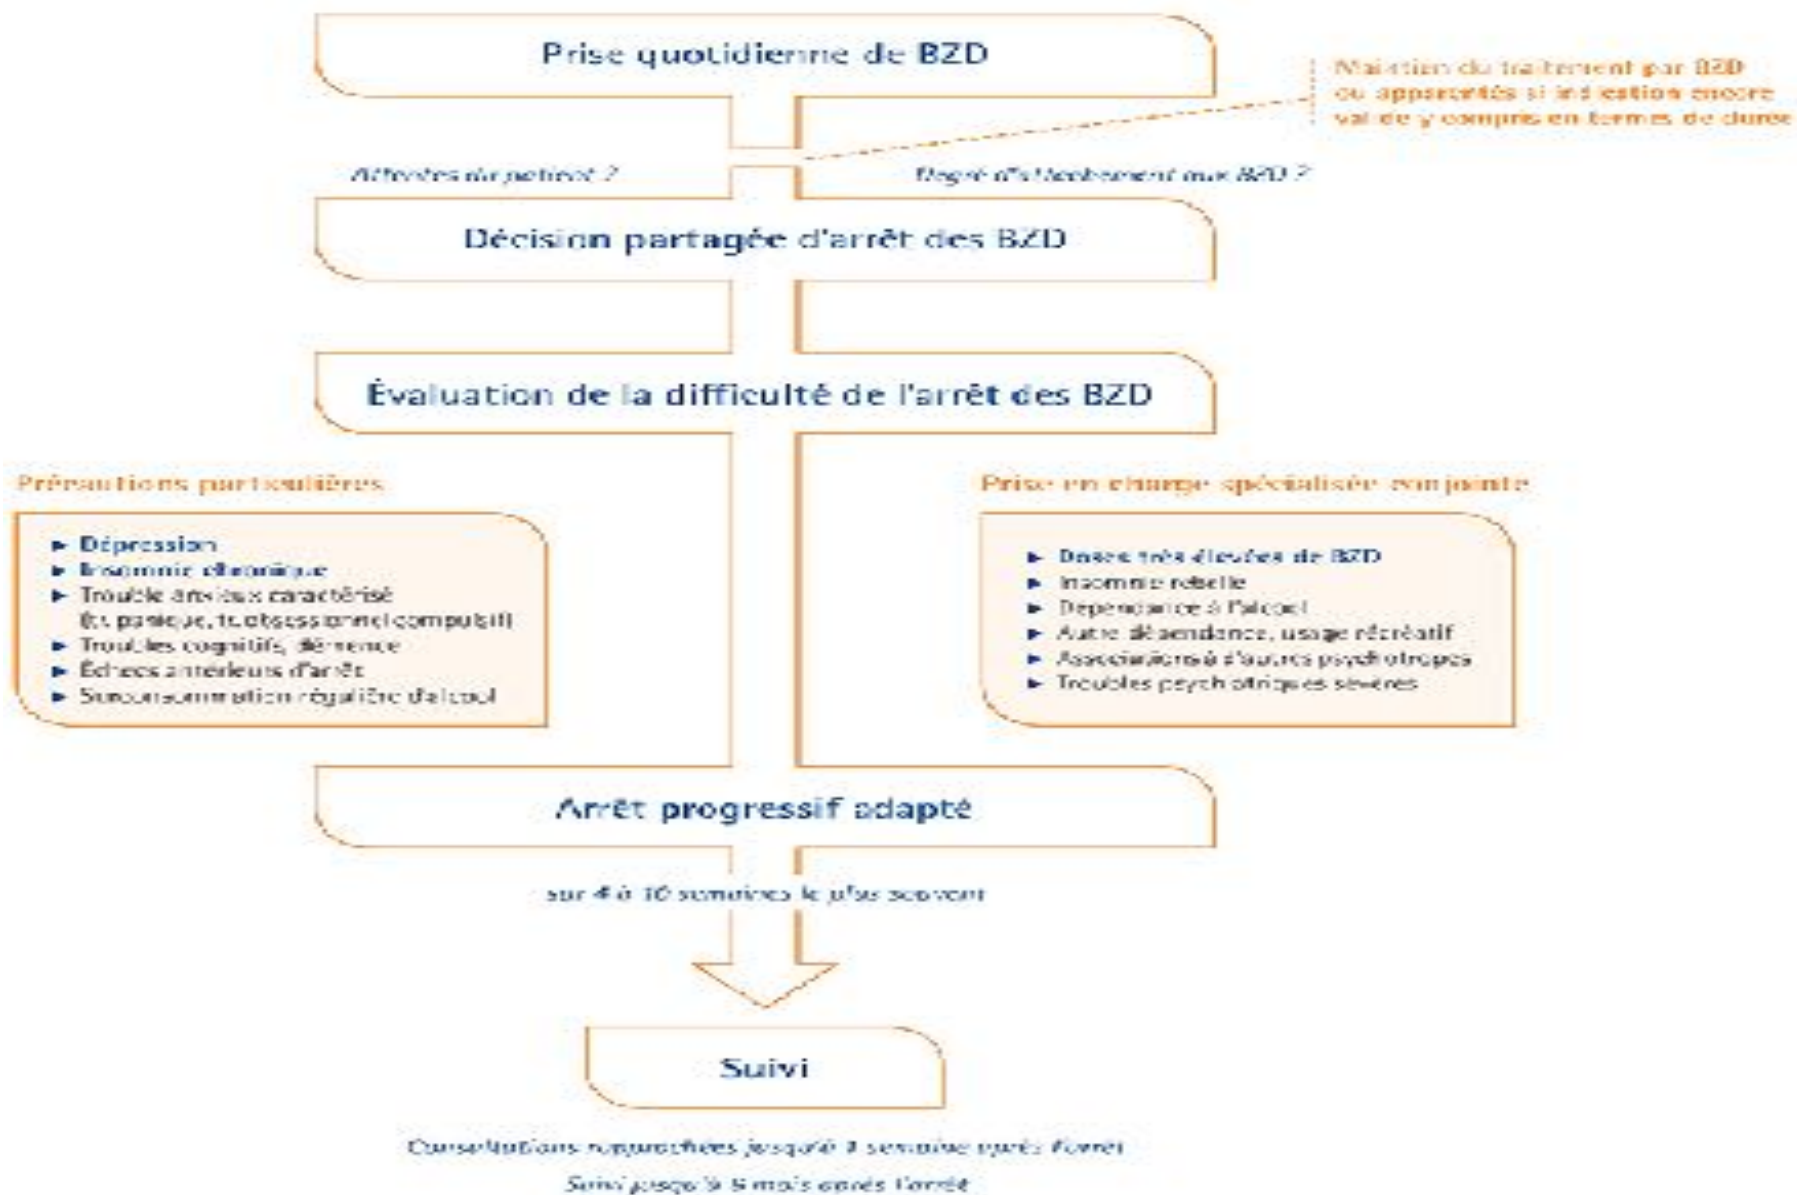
Prise quotidienne de BZD

Maintien du traitement par BZD ou apparentés si indication encore valide y compris en termes de durée

Attentes du patient ?

Degré d'attachement aux BZD ?

Décision partagée d'arrêt des BZD

Évaluation de la difficulté de l'arrêt des BZD

Précautions particulières

► Dépression
► Insomnie chronique
► Trouble anxieux caractérisé (tr. panique, tr. obsessionnel compulsif)
► Troubles cognitifs, démence
► Échecs antérieurs d'arrêt
► Surconsommation régulière d'alcool

Prise en charge spécialisée conjointe

► Doses très élevées de BZD
► Insomnie rebelle
► Dépendance à l'alcool
► Autre dépendance, usage récréatif
► Associations à d'autres psychotropes
► Troubles psychiatriques sévères

Arrêt progressif adapté

sur 4 à 10 semaines le plus souvent

Suivi

Consultations rapprochées jusqu'à 1 semaine après l'arrêt

Suivi jusqu'à 6 mois après l'arrêt